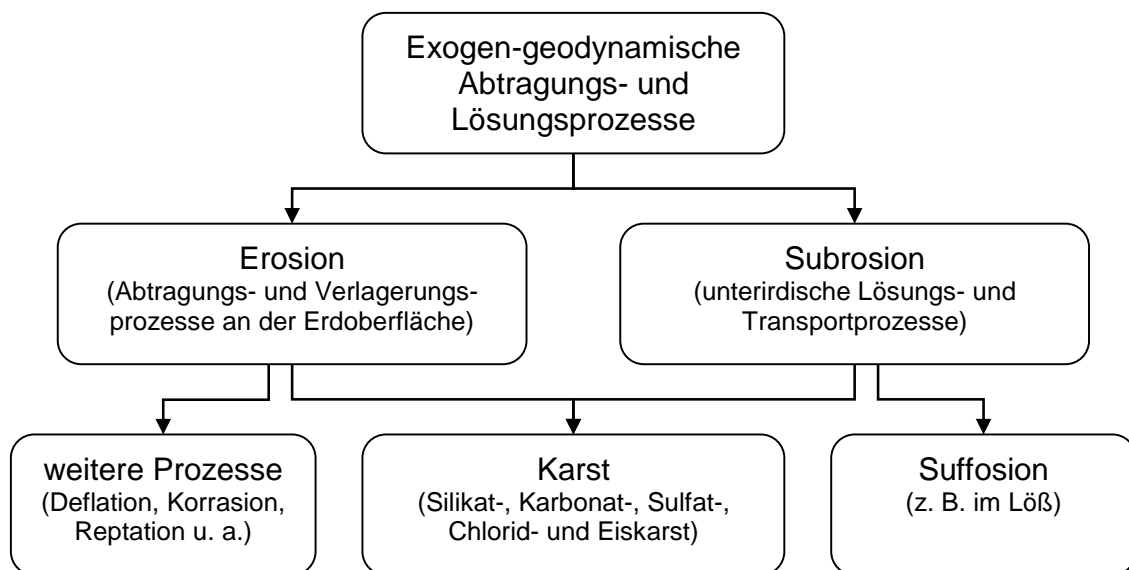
Exogen-geodynamische Abtragungs- und Lösungsprozesse

Erosion
(Abtragungs- und Verlagerungsprozesse an der Erdoberfläche)

Subrosion
(unterirdische Lösungs- und Transportprozesse)

weitere Prozesse
(Deflation, Korrasion, Reptation u. a.)

Karst
(Silikat-, Karbonat-, Sulfat-, Chlorid- und Eiskarst)

Suffosion
(z. B. im Löß)